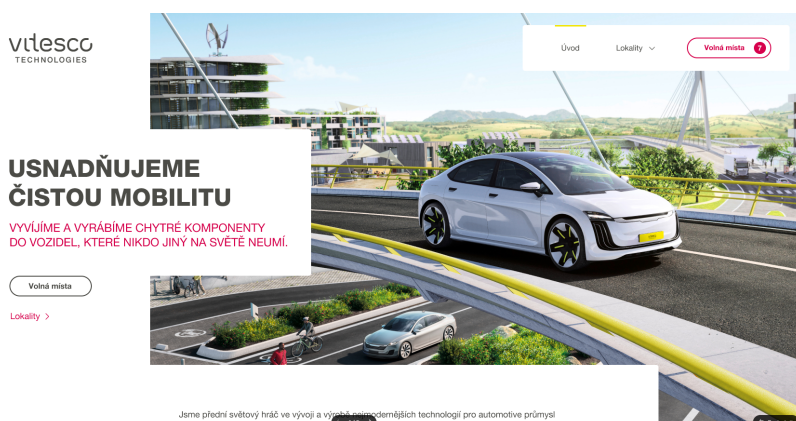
vitesco
TECHNOLOGIES

Úvod
Lokality
Volná místa 7

USNADŇUJEME ČISTOU MOBILITU

VYVÍJÍME A VYRÁBÍME CHYTRÉ KOMPONENTY DO VOZIDEL, KTERÉ NIKDO JINÝ NA SVĚTĚ NEUMÍ.

Volná místa

Lokality

Jsme přední světový hráč ve vývoji a výrobě nejmodernějších technologií pro automotive průmysl